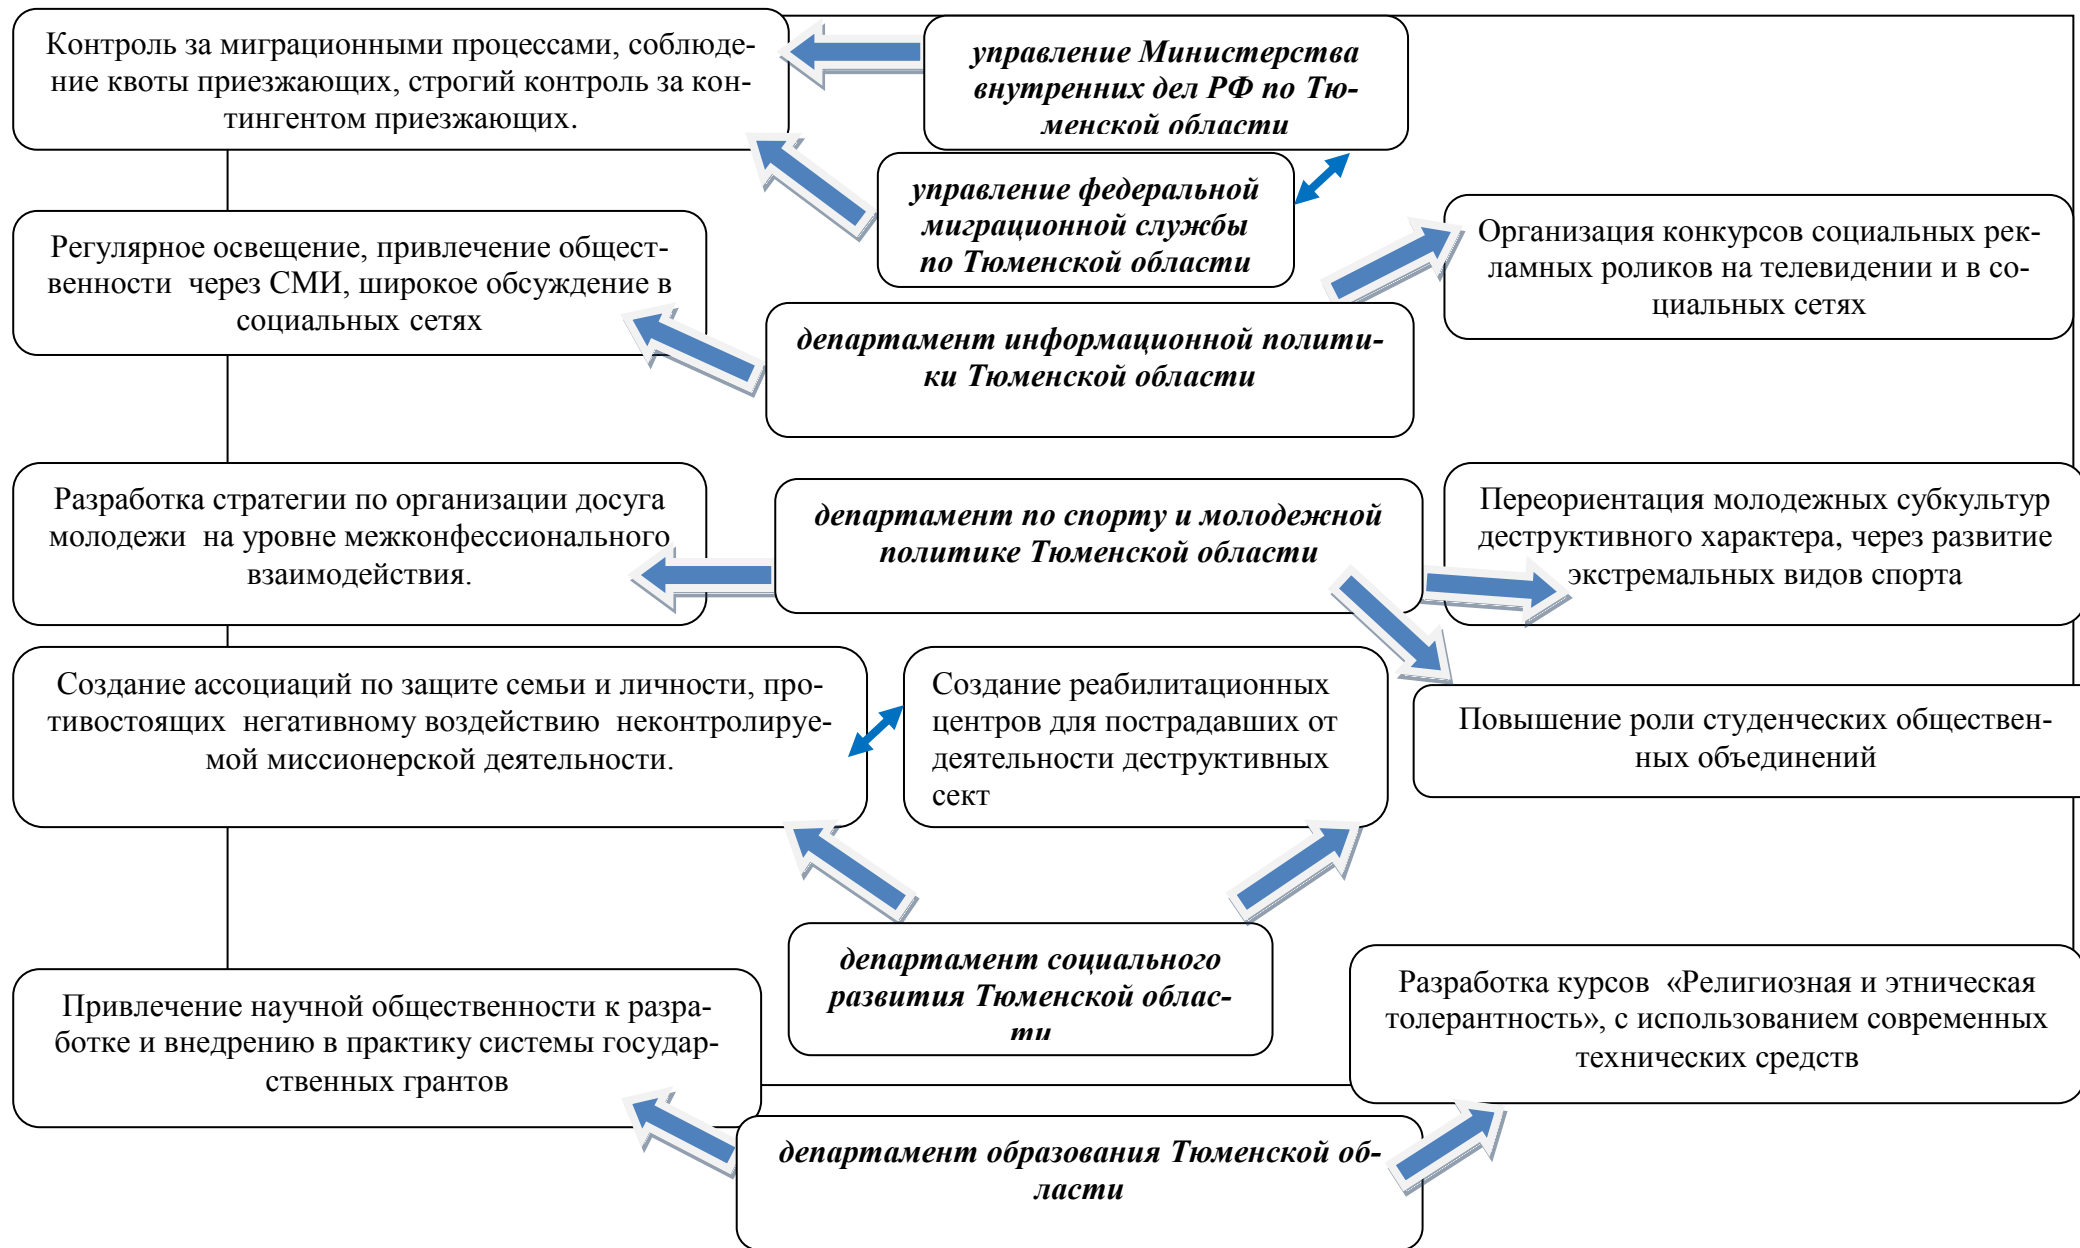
Контроль за миграционными процессами, соблюдение квоты приезжающих, строгий контроль за контингентом приезжающих.

управление Министерства внутренних дел РФ по Тюменской области

управление федеральной миграционной службы по Тюменской области

Регулярное освещение, привлечение общественности через СМИ, широкое обсуждение в социальных сетях

Организация конкурсов социальных рекламных роликов на телевидении и в социальных сетях

департамент информационной политики Тюменской области

Разработка стратегии по организации досуга молодежи на уровне межконфессионального взаимодействия.

департамент по спорту и молодежной политике Тюменской области

Переориентация молодежных субкультур деструктивного характера, через развитие экстремальных видов спорта

Создание ассоциаций по защите семьи и личности, противостоящих негативному воздействию неконтролируемой миссионерской деятельности.

Создание реабилитационных центров для пострадавших от деятельности деструктивных сект

Повышение роли студенческих общественных объединений

департамент социального развития Тюменской области

Привлечение научной общественности к разработке и внедрению в практику системы государственных грантов

Разработка курсов «Религиозная и этническая толерантность», с использованием современных технических средств

департамент образования Тюменской области